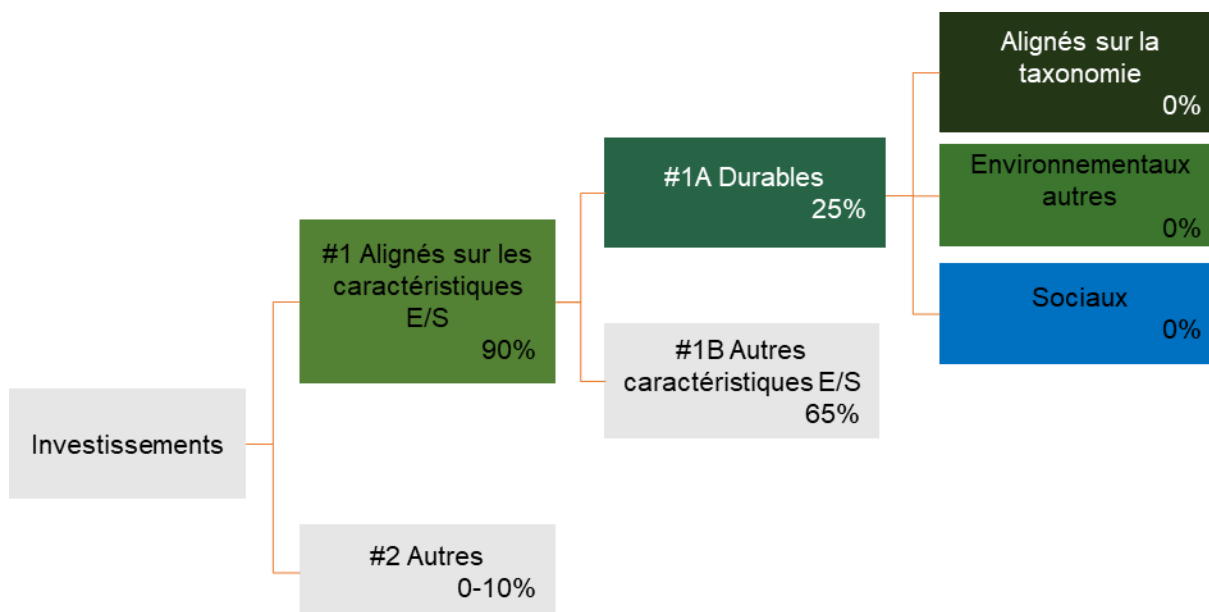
Investissements

#1 Alignés sur les caractéristiques E/S
90%

#2 Autres
0-10%

#1A Durables
25%

#1B Autres caractéristiques E/S
65%

Alignés sur la taxonomie
0%

Environnementaux autres
0%

Sociaux
0%